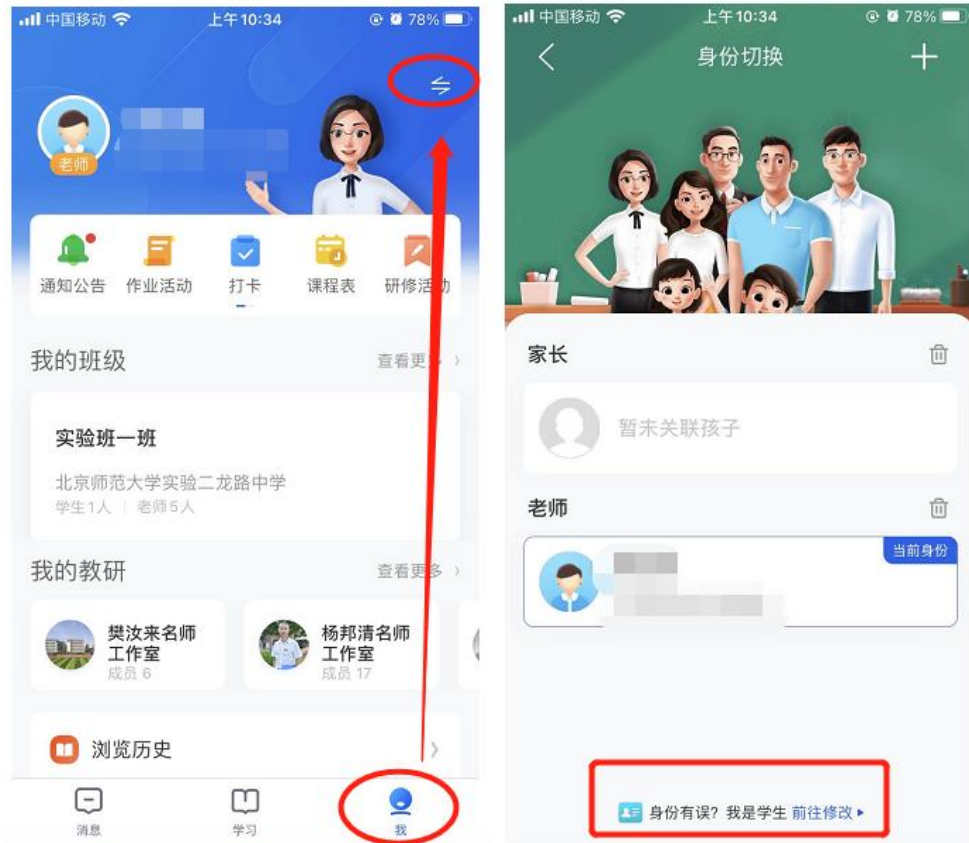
中国移动 上午10:34 78%

老师

通知公告 作业活动 打卡 课程表 研修活动

我的班级 查看更多 ›

实验班一班

北京师范大学实验二龙路中学
学生1人 | 老师5人

我的教研 查看更多 ›

樊汝来名师工作室
成员 6

杨邦清名师工作室
成员 17

浏览历史 ›

消息 学习 我

中国移动 上午10:34 78%

身份切换

家长

暂未关联孩子

老师

当前身份

身份有误？我是学生 前往修改 ▸